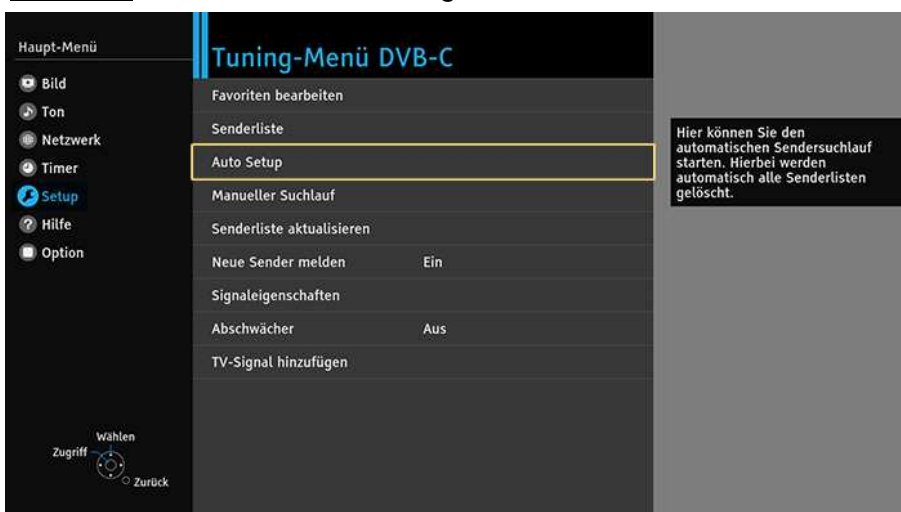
Haupt-Menü

Bild
Ton
Netzwerk
Timer
Setup
Hilfe
Option

Tuning-Menü DVB-C

Favoriten bearbeiten
Senderliste
Auto Setup
Manueller Suchlauf
Senderliste aktualisieren
Neue Sender melden Ein
Signaleigenschaften
Abschwächer Aus
TV-Signal hinzufügen

Hier können Sie den automatischen Sendersuchlauf starten. Hierbei werden automatisch alle Senderlisten gelöscht.

Wählen
Zugriff
Zurück